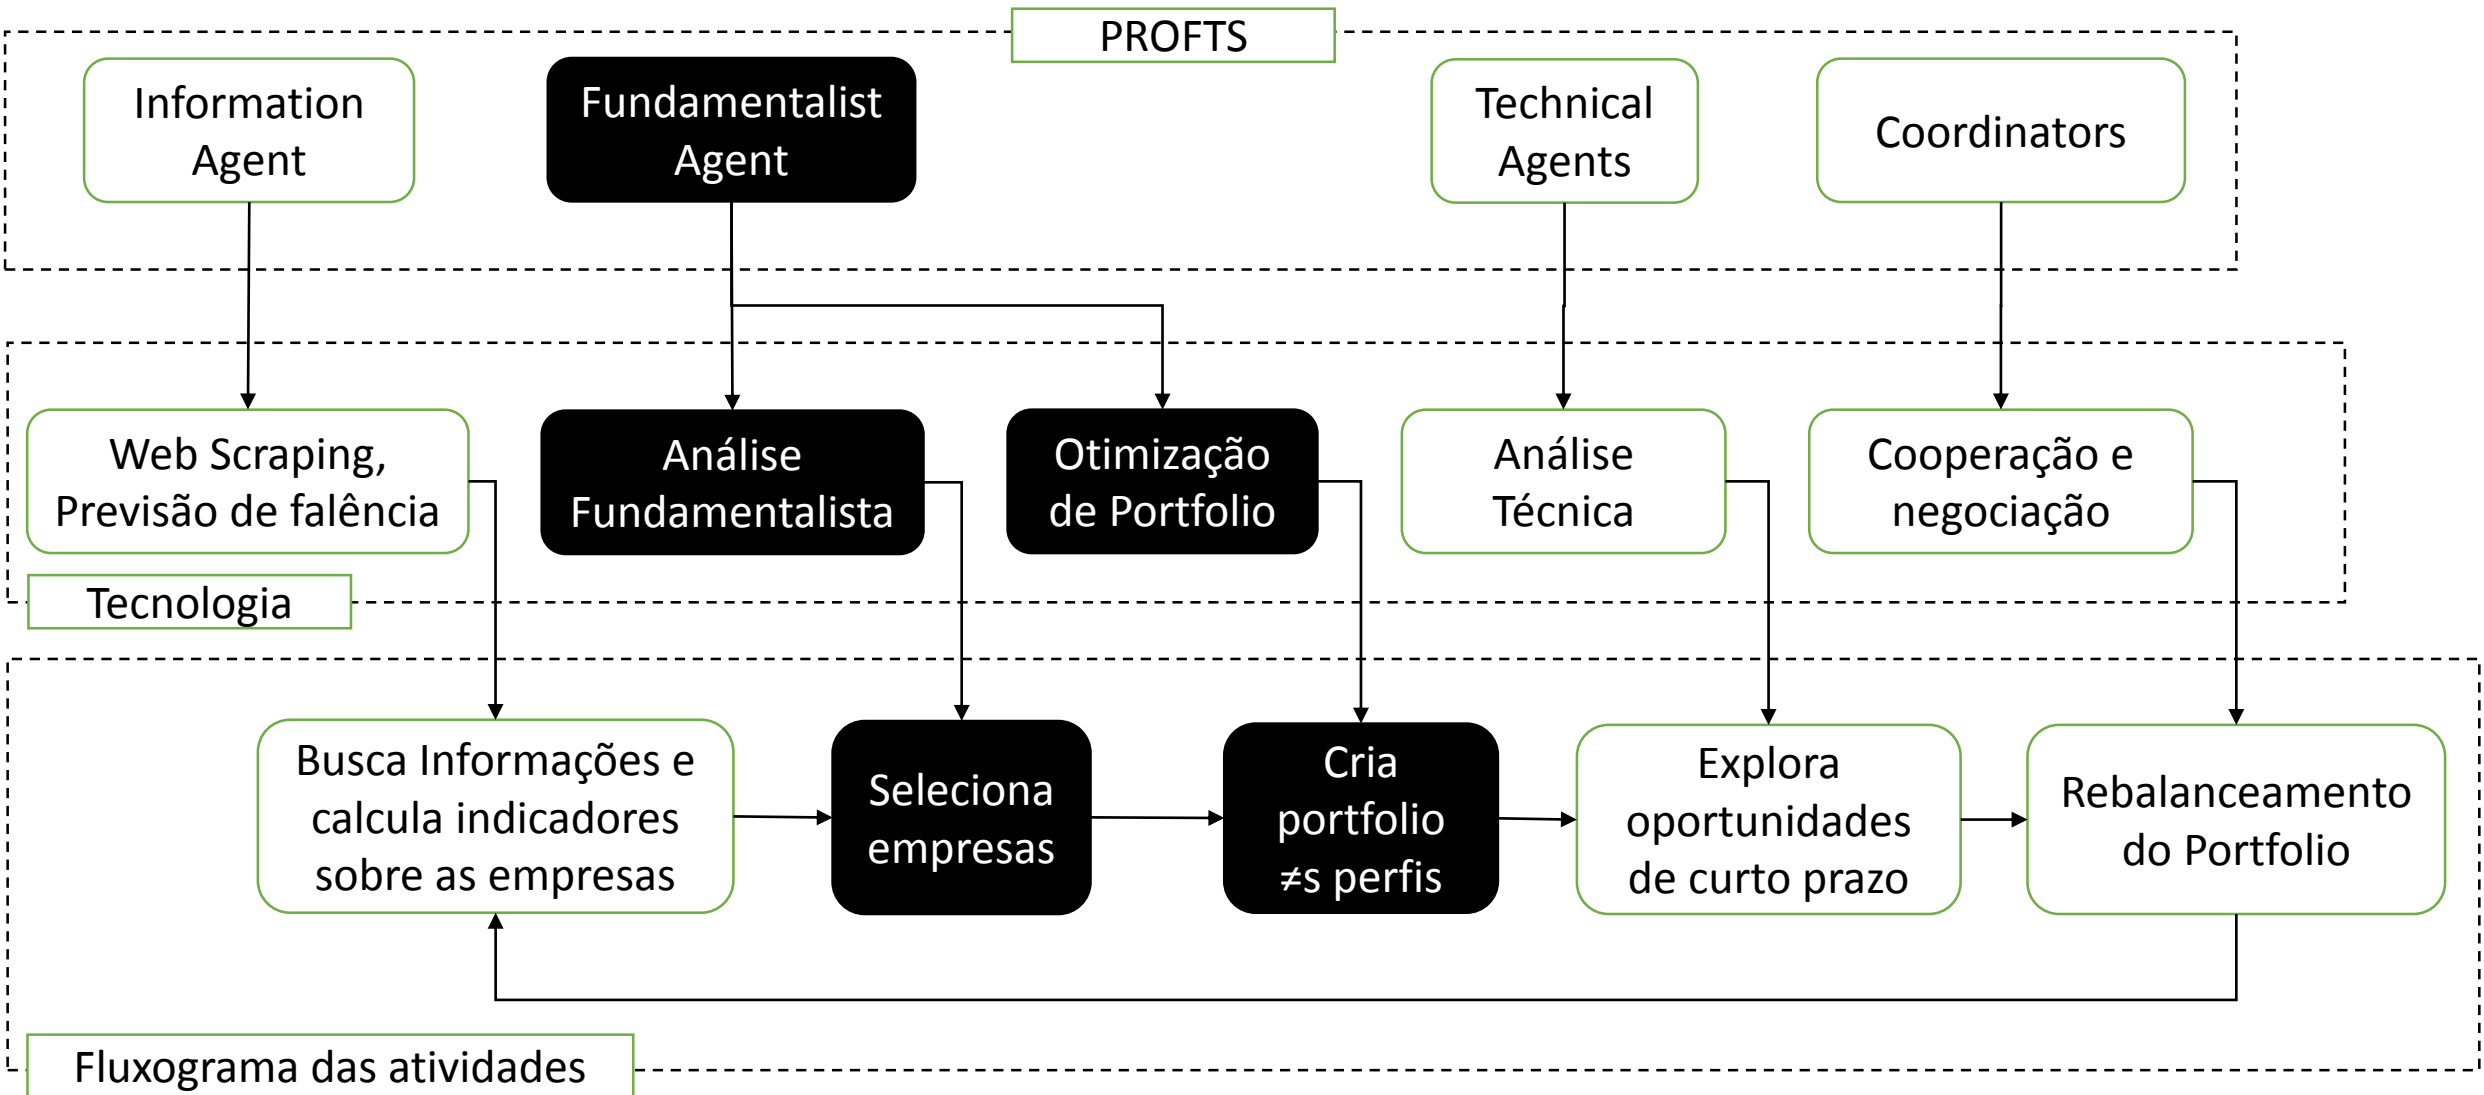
PROFTS

Information Agent

Fundamentalist Agent

Technical Agents

Coordinators

Web Scraping, Previsão de falência

Análise Fundamentalista

Otimização de Portfolio

Análise Técnica

Cooperação e negociação

Tecnologia

Busca Informações e calcula indicadores sobre as empresas

Seleciona empresas

Cria portfolio ≠s perfis

Explora oportunidades de curto prazo

Rebalanceamento do Portfolio

Fluxograma das atividades